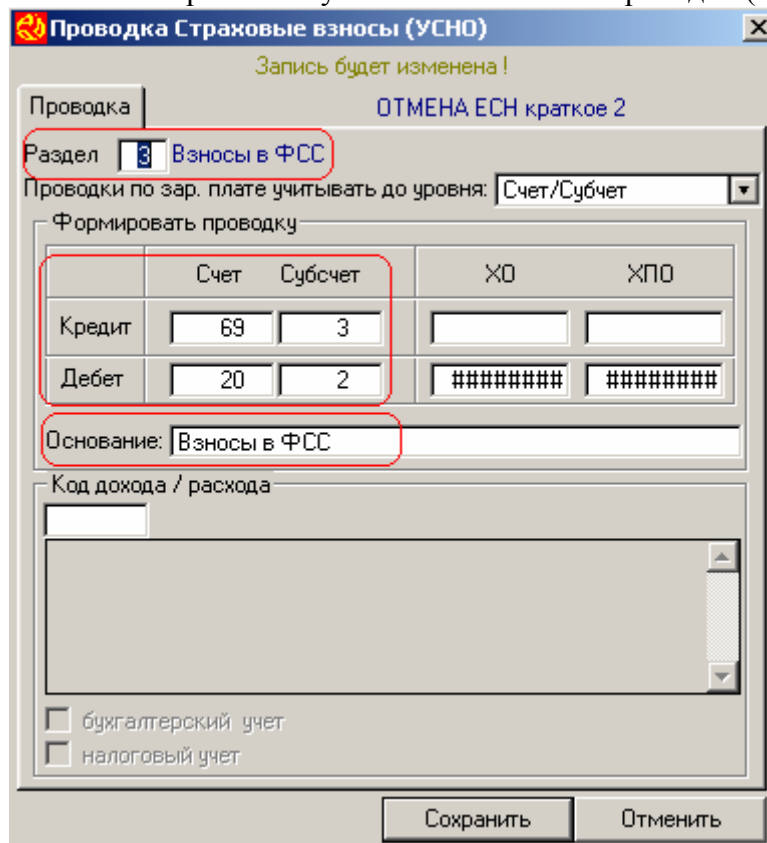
Проводка Страховые взносы (УСНО)

Запись будет изменена !

Проводка

ОТМЕНА ЕСН краткое 2

Раздел 3 Взносы в ФСС

Проводки по зар. плате учитывать до уровня: Счет/Субсчет

Формировать проводку

| | Счет | Субсчет | ХО | ХПО |
|---|---|---|---|---|
| Кредит | 69 | 3 | | |
| Дебет | 20 | 2 | ######### | ######### |

Основание: Взносы в ФСС

Код дохода / расхода

бухгалтерский учет

налоговый учет

Сохранить

Отменить